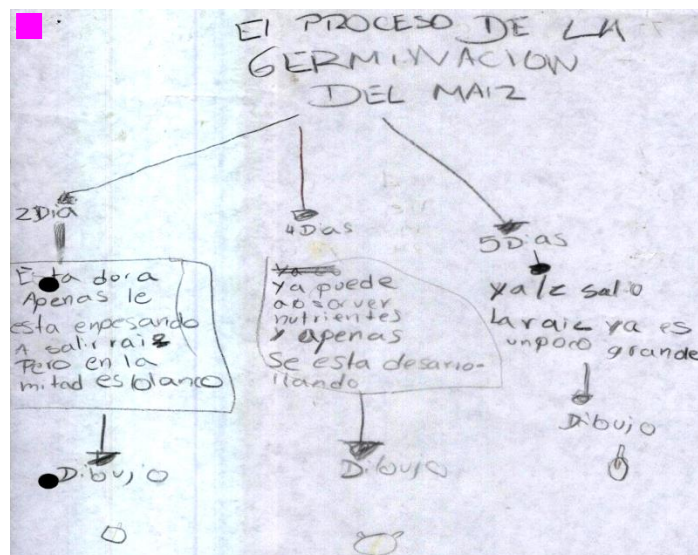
EL PROCESO DE LA GERMINACION DEL MAIZ

2 Dia

Esta dora Apenas le esta enpesando A salir raiz Pero en la mitad es blanco

Dibujo

4 Dias

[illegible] ya puede absorver nutrientes y apenas Se esta desarrollando

Dibujo

5 Dias

ya le salio La raiz ya es unpoco grande

Dibujo